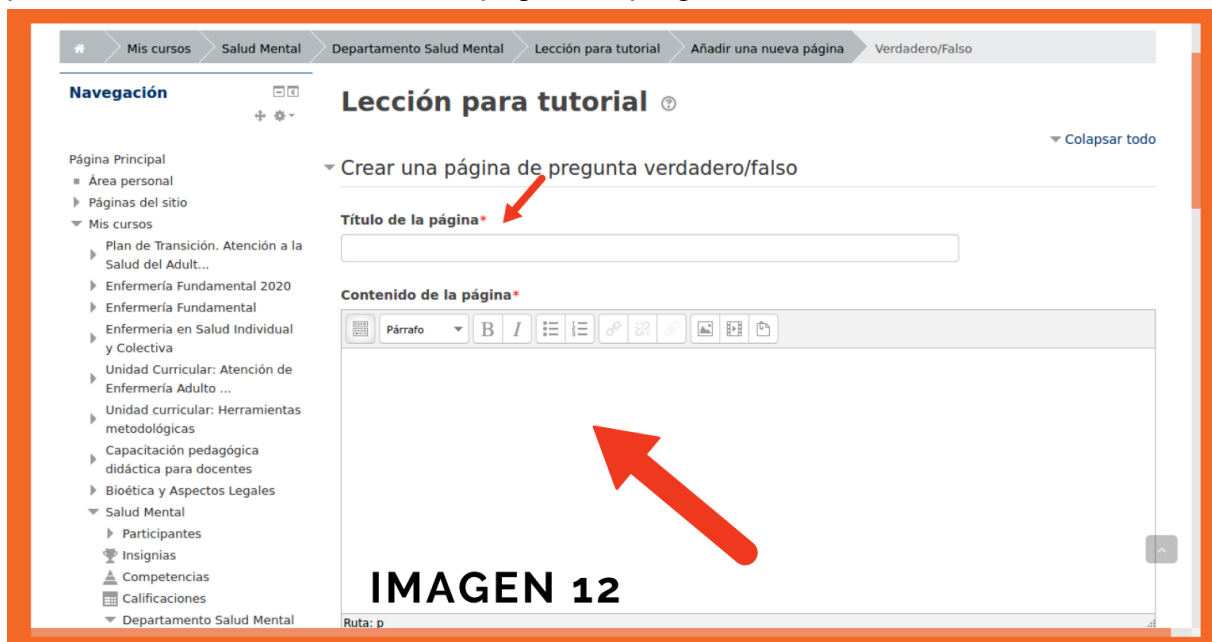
Mis cursos Salud Mental Departamento Salud Mental Lección para tutorial Añadir una nueva página Verdadero/Falso

Navegación

Página Principal
Área personal
Páginas del sitio
Mis cursos
Plan de Transición. Atención a la Salud del Adult...
Enfermería Fundamental 2020
Enfermería Fundamental
Enfermeria en Salud Individual y Colectiva
Unidad Curricular: Atención de Enfermería Adulto ...
Unidad curricular: Herramientas metodológicas
Capacitación pedagógica didáctica para docentes
Bioética y Aspectos Legales
Salud Mental
Participantes
Insignias
Competencias
Calificaciones
Departamento Salud Mental

Lección para tutorial

Colapsar todo

Crear una página de pregunta verdadero/falso

Título de la página*

Contenido de la página*

Párrafo B I

IMAGEN 12

Ruta: p